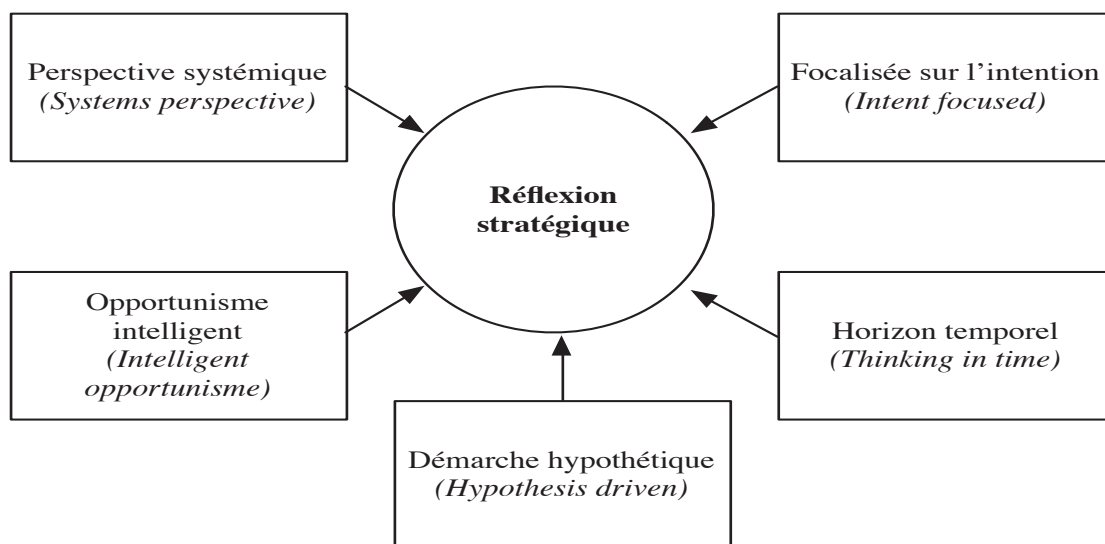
Perspective systémique
(Systems perspective)

Focalisée sur l'intention
(Intent focused)

Réflexion stratégique

Opportunisme intelligent
(Intelligent opportunisme)

Horizon temporel
(Thinking in time)

Démarche hypothétique
(Hypothesis driven)